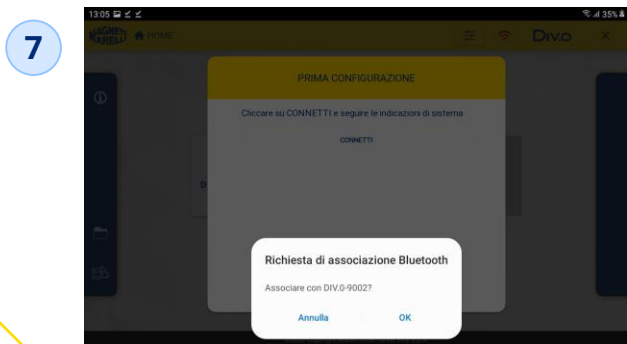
7

13:05

35%

MAGNETI MARELLI HOME

DIV.O

PRIMA CONFIGURAZIONE

Cliccare su CONNETTI e seguire le indicazioni di sistema

CONNETTI

Richiesta di associazione Bluetooth

Associare con DIV.0-9002?

Annulla

OK